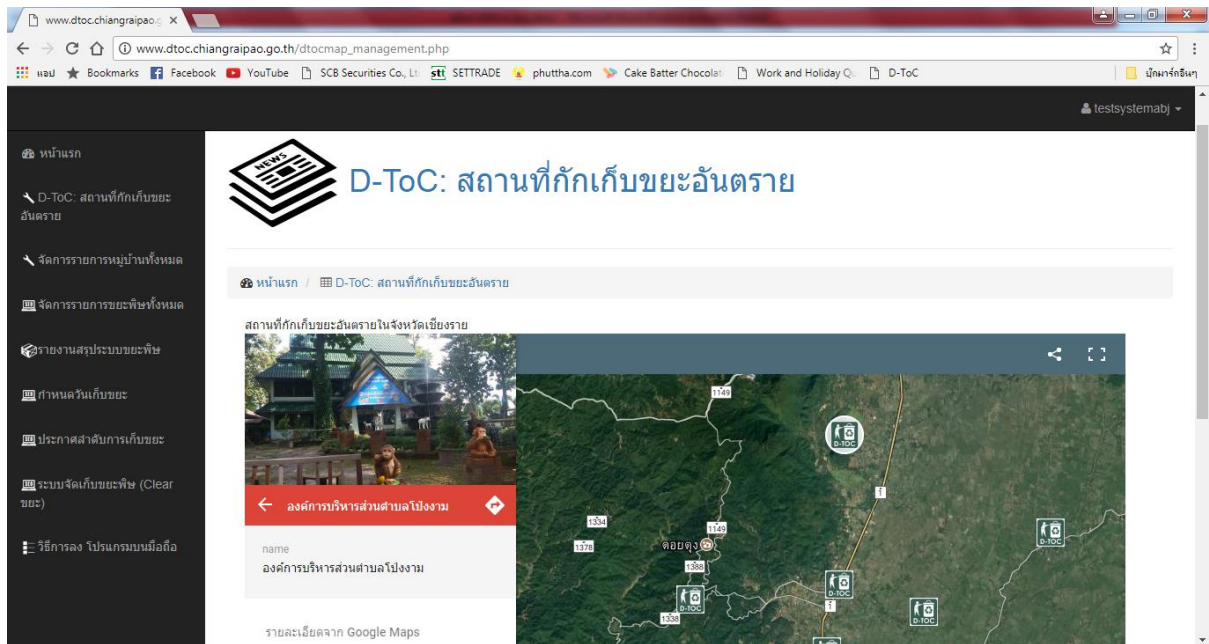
www.dtoc.chiangraipao.g ×

www.dtoc.chiangraipao.go.th/dtocmap_management.php

แอป Bookmarks Facebook YouTube SCB Securities Co., Lt SETTRADE phuttha.com Cake Batter Chocolat Work and Holiday Q D-ToC บุ๊กมาร์กอื่นๆ

testsystemabj

หน้าแรก

D-ToC: สถานที่กักเก็บขยะอันตราย

จัดการรายการหมู่บ้านทั้งหมด

จัดการรายการขยะพิษทั้งหมด

รายงานสรุประบบขยะพิษ

กำหนดวันเก็บขยะ

ประกาศลำดับการเก็บขยะ

ระบบจัดเก็บขยะพิษ (Clear ขยะ)

วิธีการลง โปรแกรมบนมือถือ

NEWS

D-ToC: สถานที่กักเก็บขยะอันตราย

หน้าแรก / D-ToC: สถานที่กักเก็บขยะอันตราย

สถานที่กักเก็บขยะอันตรายในจังหวัดเชียงราย

องค์การบริหารส่วนตำบลโป่งงาม

name
องค์การบริหารส่วนตำบลโป่งงาม

รายละเอียดจาก Google Maps

1149
1334
1149
1378
ดอยตุง
1388
1338
D-TOC
D-TOC
D-TOC
D-TOC
D-TOC